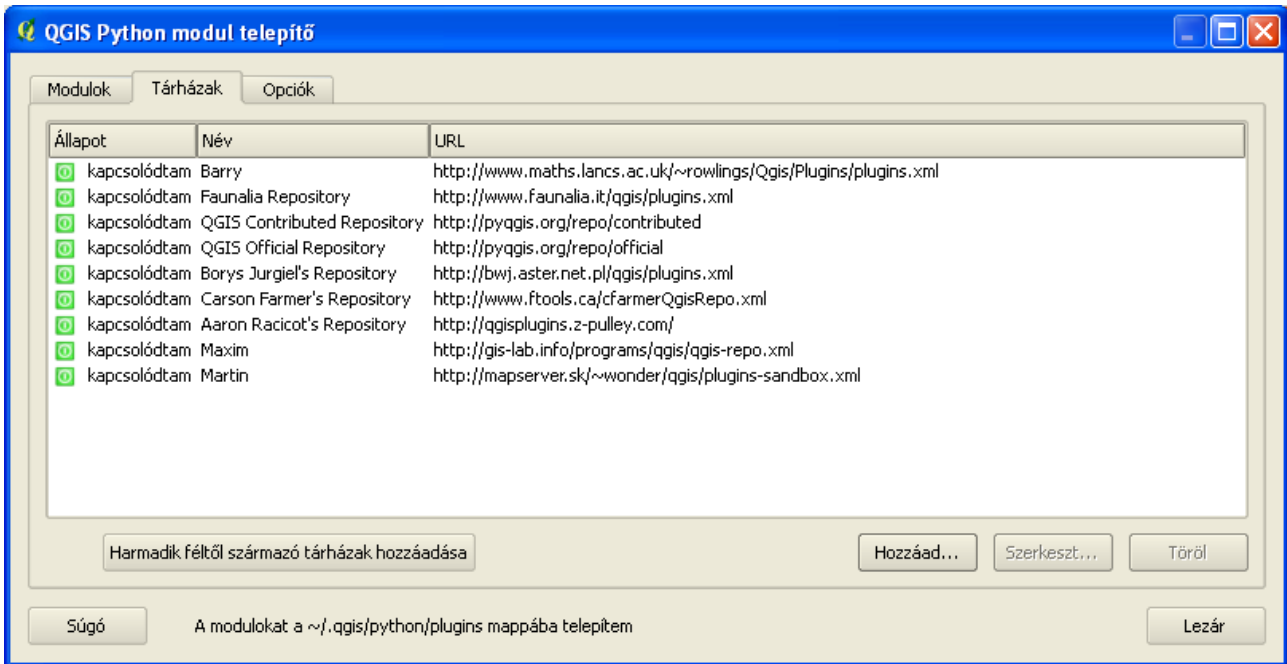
QGIS Python modul telepítő

Modulok | Tárházak | Opciók

| Állapot | Név | URL |
|---|---|---|
| kapcsolódtam | Barry | http://www.maths.lancs.ac.uk/~rowlings/Qgis/Plugins/plugins.xml |
| kapcsolódtam | Faunalia Repository | http://www.faunalia.it/qgis/plugins.xml |
| kapcsolódtam | QGIS Contributed Repository | http://pyqgis.org/repo/contributed |
| kapcsolódtam | QGIS Official Repository | http://pyqgis.org/repo/official |
| kapcsolódtam | Borys Jurgiel's Repository | http://bwj.aster.net.pl/qgis/plugins.xml |
| kapcsolódtam | Carson Farmer's Repository | http://www.ftools.ca/cfarmerQgisRepo.xml |
| kapcsolódtam | Aaron Racicot's Repository | http://qgisplugins.z-pulley.com/ |
| kapcsolódtam | Maxim | http://gis-lab.info/programs/qgis/qgis-repo.xml |
| kapcsolódtam | Martin | http://mapserver.sk/~wonder/qgis/plugins-sandbox.xml |

Harmadik féltől származó tárházak hozzáadása

Hozzáad...

Szerkeszt...

Töröl

Súgó

A modulokat a ~/.qgis/python/plugins mappába telepítem

Lezár